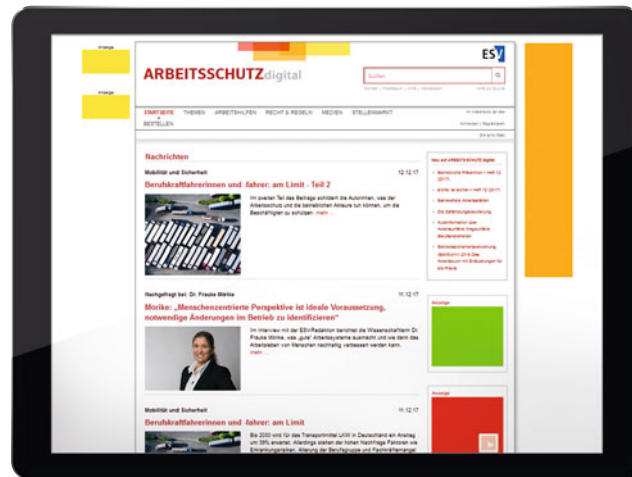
Anzeige

Anzeige

ARBEITSSCHUTZdigital

ESV

Suchen

STARTSEITE THEMEN ARBEITSHILFEN RECHT & REGELN MEDIEN STELLENMARKT

BESTELLEN

Nachrichten

Mobilität und Sicherheit 12.12.17

Berufskraftfahrerinnen und -fahrer: am Limit - Teil 2

Im zweiten Teil des Beitrags schildern die Autorinnen, was der Arbeitsschutz und die betrieblichen Akteure tun können, um die Beschäftigten zu schützen. mehr ...

Nachgefragt bei: Dr. Frauke Mörike 11.12.17

Mörike: „Menschenzentrierte Perspektive ist ideale Voraussetzung, notwendige Änderungen im Betrieb zu identifizieren"

Im Interview mit der ESV-Redaktion berichtet die Wissenschaftlerin Dr. Frauke Mörike, was „gute" Arbeitssysteme ausmacht und wie damit das Arbeitsleben von Menschen nachhaltig verbessert werden kann. mehr ...

Mobilität und Sicherheit 11.12.17

Berufskraftfahrerinnen und -fahrer: am Limit

Bis 2030 wird für das Transportmittel LKW in Deutschland ein Anstieg um 39% erwartet. Allerdings stehen der hohen Nachfrage Faktoren wie Einschränkungen, Alterung der Berufsgruppe und Fachkräftemangel

Neu auf ARBEITSSCHUTZ digital

Anzeige

Anzeige